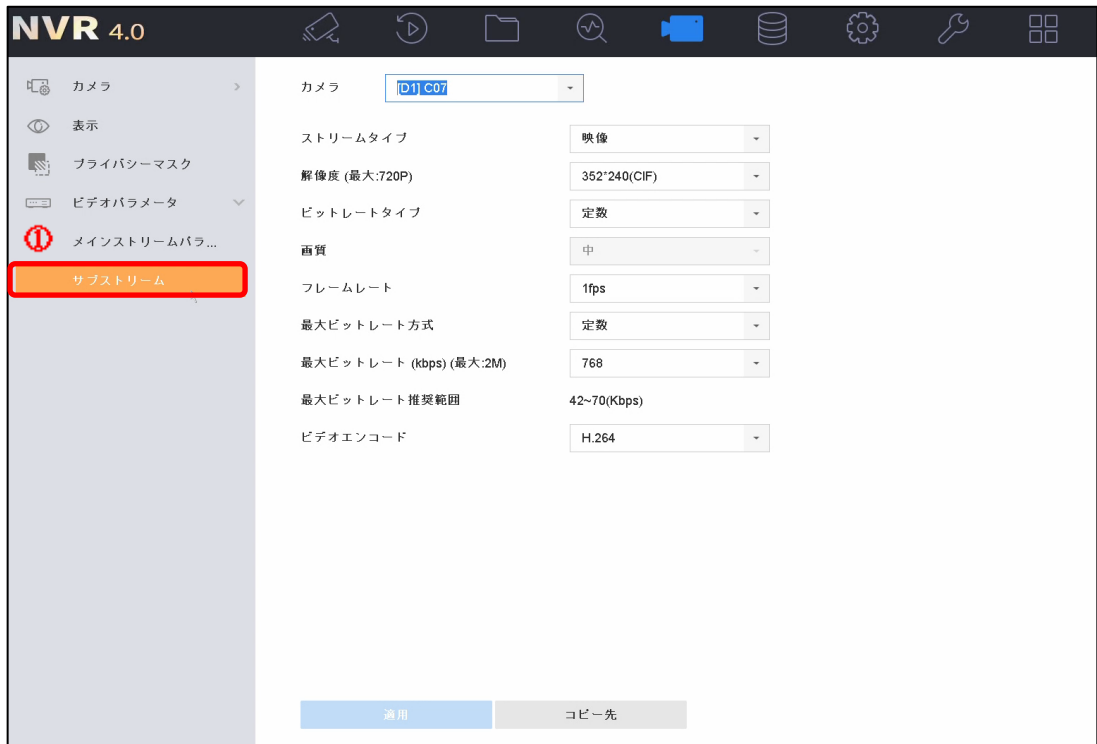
NVR 4.0

カメラ
表示
プライバシーマスク
ビデオパラメータ
①
メインストリームパラ...
サブストリーム

カメラ [D1] C07

ストリームタイプ 映像
解像度 (最大:720P) 352*240(CIF)
ビットレートタイプ 定数
画質 中
フレームレート 1fps
最大ビットレート方式 定数
最大ビットレート (kbps) (最大:2M) 768
最大ビットレート推奨範囲 42~70(Kbps)
ビデオエンコード H.264

適用
コピー先